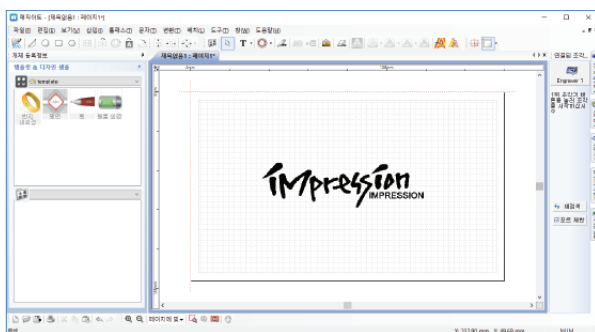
레이저드 - [제목없음 : 페이지1*]
파일(F) 편집(E) 보기(V) 삽입(I) 툴렉스(X) 문자(T) 변환(R) 배치(L) 도구(O) 창(W) 도움말(H)
제목없음 : 페이지1*
템플릿 & 디자인 샘플
template
Impression
IMPRESSION
Engraver 1
새창복
이모트 제한